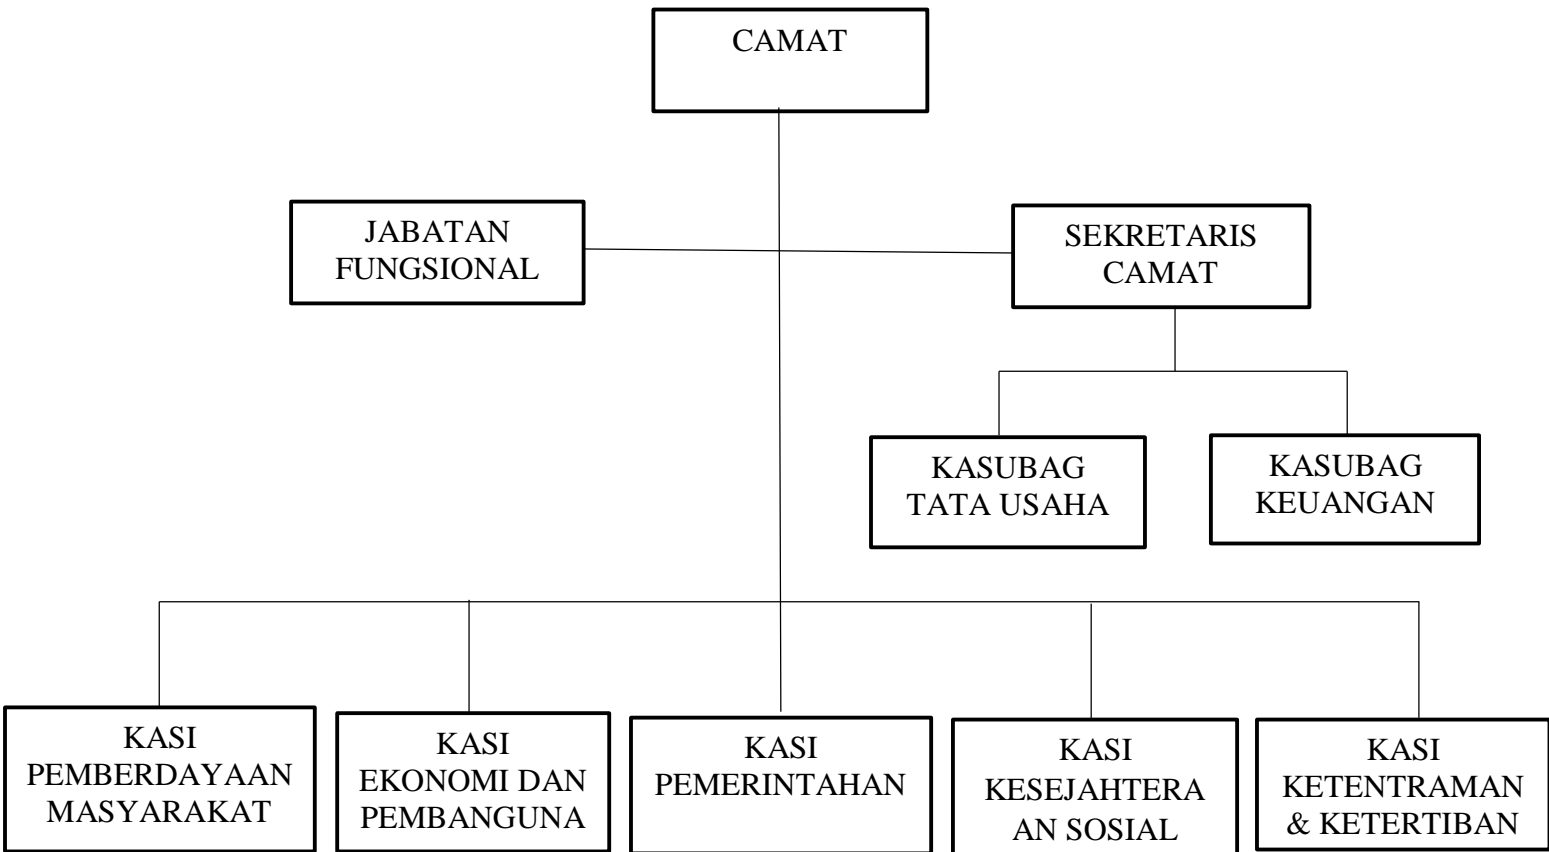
CAMAT

JABATAN FUNGSIONAL

SEKRETARIS CAMAT

KASUBAG TATA USAHA

KASUBAG KEUANGAN

KASI PEMBERDAYAAN MASYARAKAT

KASI EKONOMI DAN PEMBANGUNA

KASI PEMERINTAHAN

KASI KESEJAHTERA AN SOSIAL

KASI KETENTRAMAN & KETERTIBAN